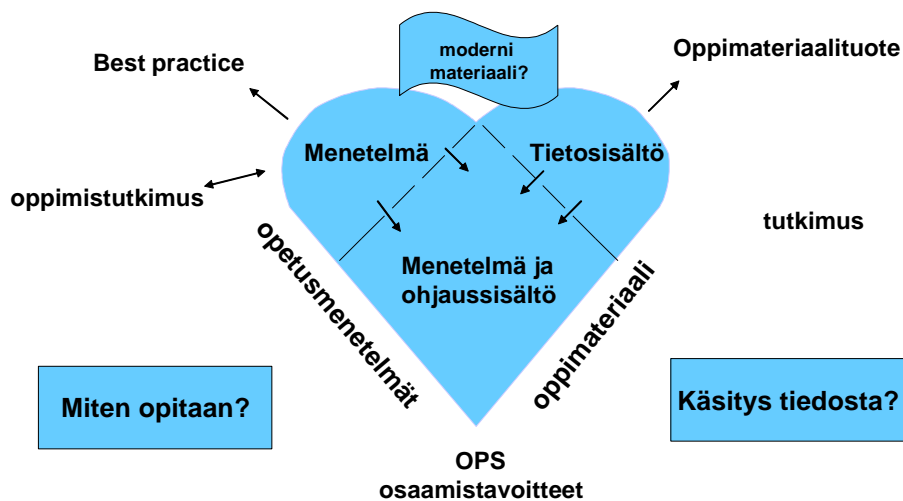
moderni materiaali?

Best practice

Oppimateriaalituote

Menetelmä

Tietosisältö

oppimistutkimus

tutkimus

opetusmenetelmät

Menetelmä ja ohjaussisältö

oppimateriaali

Miten opitaan?

Käsitys tiedosta?

OPS
osaamistavoitteet